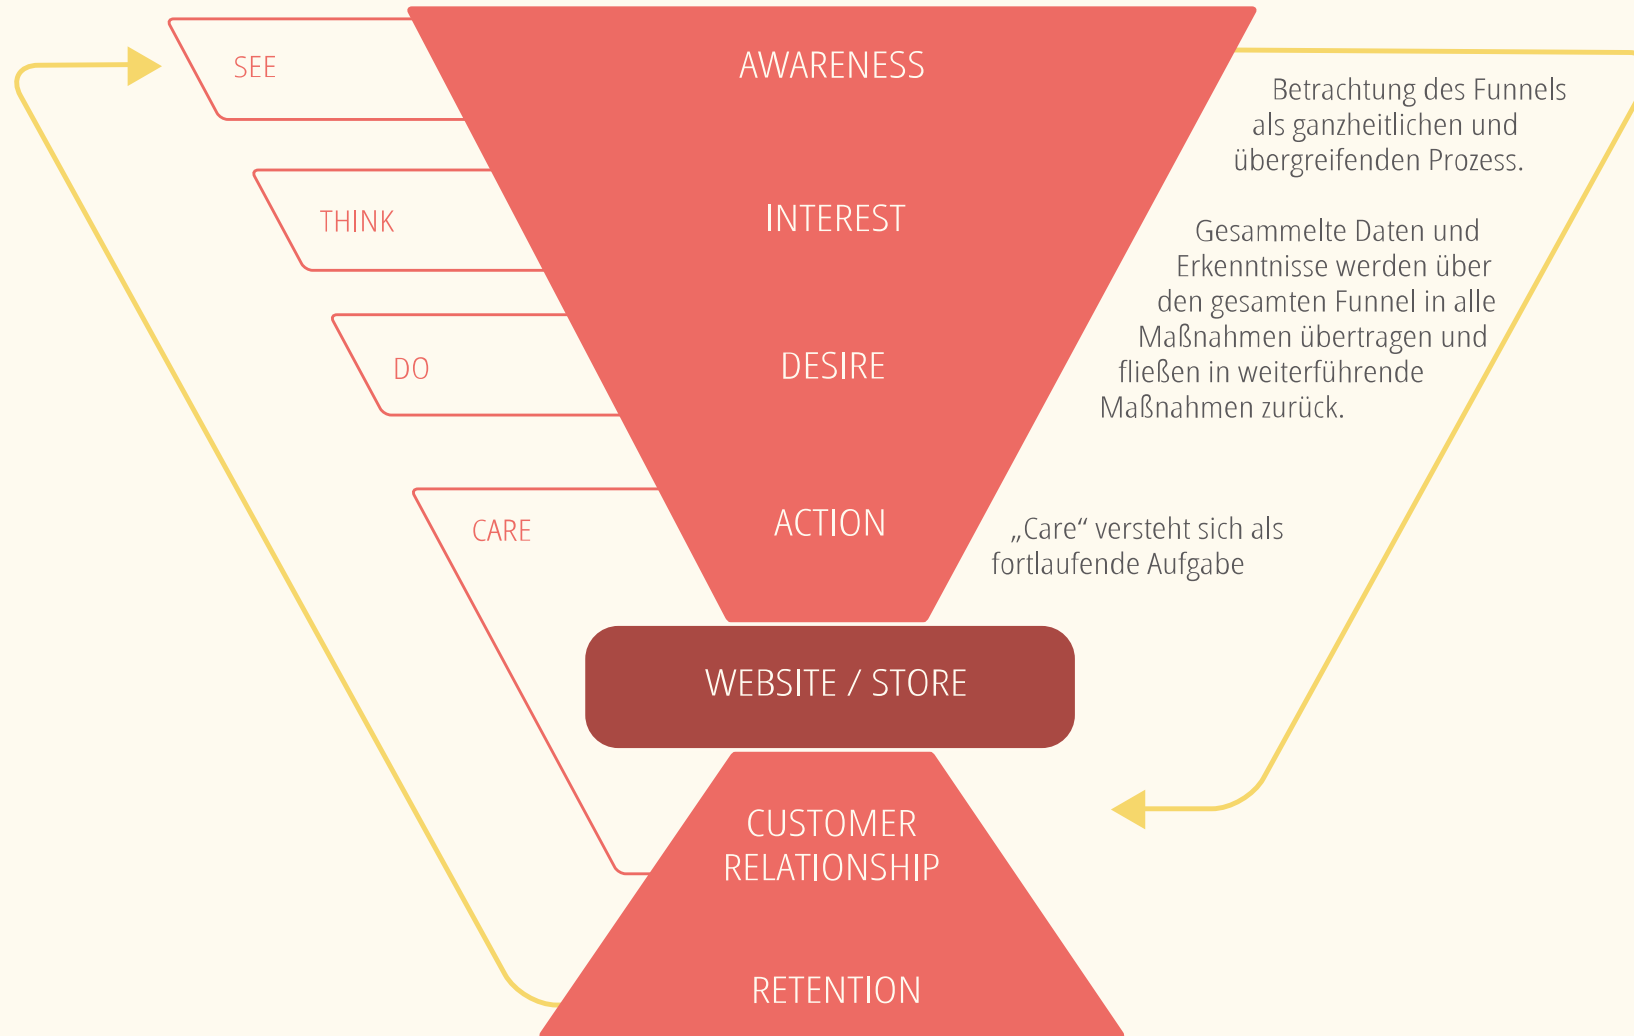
SEE

AWARENESS

Betrachtung des Funnels als ganzheitlichen und übergreifenden Prozess.

THINK

INTEREST

Gesammelte Daten und Erkenntnisse werden über den gesamten Funnel in alle Maßnahmen übertragen und fließen in weiterführende Maßnahmen zurück.

DO

DESIRE

CARE

ACTION

„Care“ versteht sich als fortlaufende Aufgabe

WEBSITE / STORE

CUSTOMER RELATIONSHIP

RETENTION